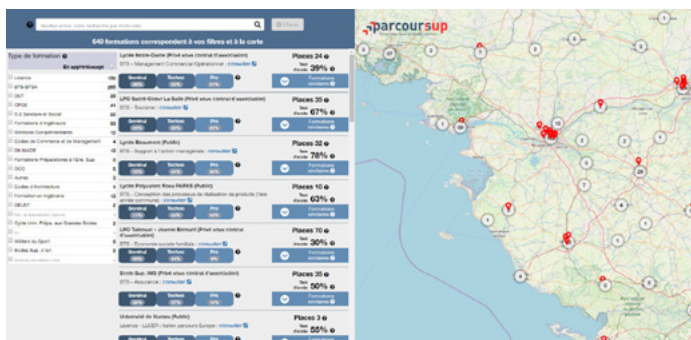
Veuillez entrer votre recherche par mots clés
Effacer
640 formations correspondent à vos filtres et à la carte

Type de formation
En apprentissage
Licence
BTS-BTSA
DUT
CPGE
D.E Sanitaire et Social
Formations d'ingénieurs
Mentions Complémentaires
Écoles de Commerce et de Management
DN MADE
Formations Préparatoires à l'Ens. Sup.
DCG
Autres
Écoles d'Architecture
Formation en ingénierie
DEUST
Écoles d'Art
Métiers du Sport
Écoles Sup. d'Art

Lycée Notre-Dame (Privé sous contrat d'association)
BTS - Management Commercial Opérationnel - consulter
Places 24
Taux d'accès 39%
Formations similaires

LPO Saint-Gabriel La Salle (Privé sous contrat d'association)
BTS - Tourisme - consulter
Places 35
Taux d'accès 67%
Formations similaires

Lycée Beaumont (Public)
BTS - Support à l'action managériale - consulter
Places 32
Taux d'accès 78%
Formations similaires

Lycée Polyvalent Rosa PARKS (Public)
BTS - Conception des processus de réalisation de produits (1ère année commune) - consulter
Places 10
Taux d'accès 63%
Formations similaires

LPO Talmont - Jeanne Bernard (Privé sous contrat d'association)
BTS - Économie sociale familiale - consulter
Places 70
Taux d'accès 30%
Formations similaires

Ecole Sup. IMS (Privé sous contrat d'association)
BTS - Assurance - consulter
Places 35
Taux d'accès 50%
Formations similaires

Université de Nantes (Public)
Licence - LLCER - Italien parcours Europe - consulter
Places 3
Taux d'accès 55%

parcoursup